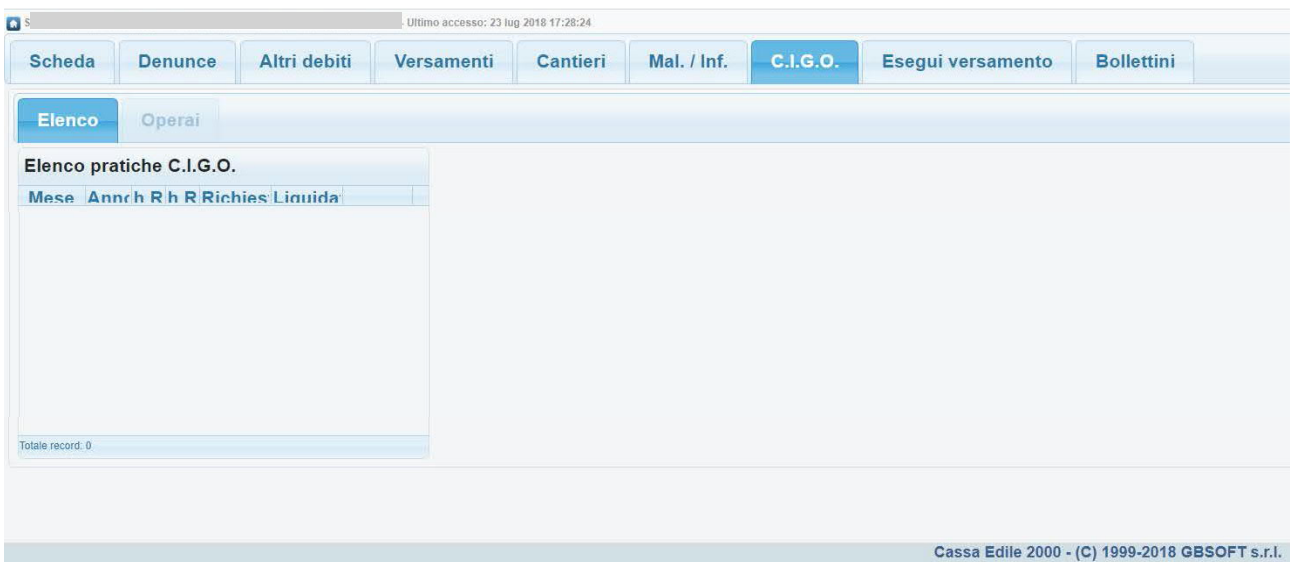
S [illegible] - Ultimo accesso: 23 lug 2018 17:28:24

Scheda | Denunce | Altri debiti | Versamenti | Cantieri | Mal. / Inf. | C.I.G.O. | Esegui versamento | Bollettini

Elenco | Operai

Elenco pratiche C.I.G.O.

| Mese | Anno | h R | h R | Richies | Liquida |
|---|---|---|---|---|---|

Totale record: 0

Cassa Edile 2000 - (C) 1999-2018 GBSOFT s.r.l.